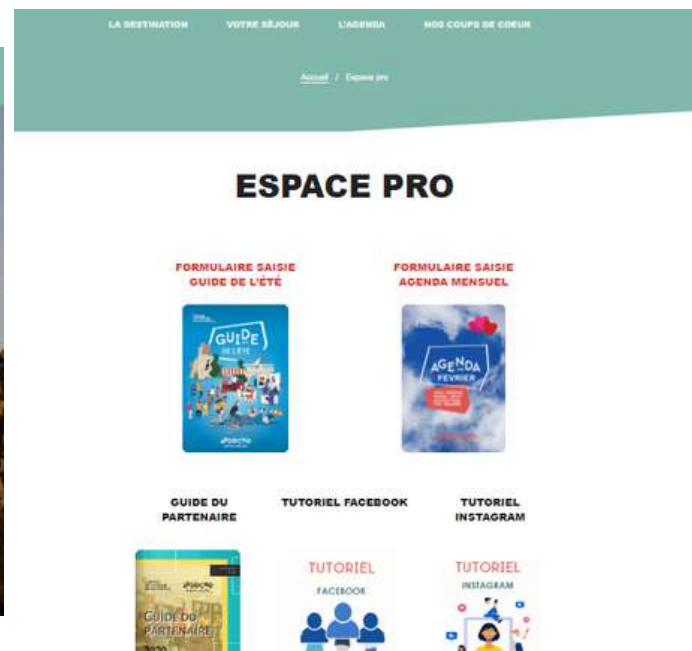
LA DESTINATION VOTRE SÉJOUR L'AGENDA NOS COUPS DE COEUR

Accueil / Espace pro

ESPACE PRO

FORMULAIRE SAISIE GUIDE DE L'ÉTÉ

GUIDE DE L'ÉTÉ

FORMULAIRE SAISIE AGENDA MENSUEL

AGENDA FÉVRIER

GUIDE DU PARTENAIRE

GUIDE DU PARTENAIRE 2020

TUTORIEL FACEBOOK

TUTORIEL FACEBOOK

TUTORIEL INSTAGRAM

TUTORIEL INSTAGRAM